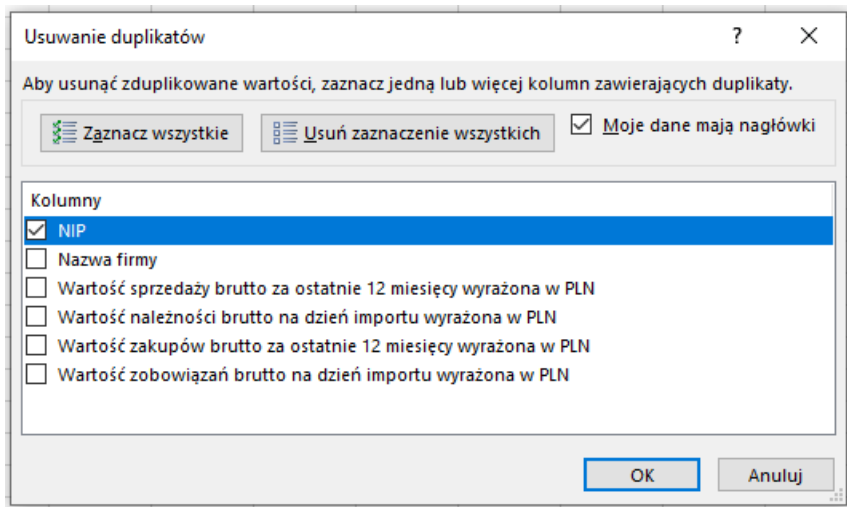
Usuwanie duplikatów

?

X

Aby usunąć zduplikowane wartości, zaznacz jedną lub więcej kolumn zawierających duplikaty.

Zaznacz wszystkie

Usuń zaznaczenie wszystkich

Moje dane mają nagłówki

Kolumny

NIP

Nazwa firmy

Wartość sprzedaży brutto za ostatnie 12 miesięcy wyrażona w PLN

Wartość należności brutto na dzień importu wyrażona w PLN

Wartość zakupów brutto za ostatnie 12 miesięcy wyrażona w PLN

Wartość zobowiązań brutto na dzień importu wyrażona w PLN

OK

Anuluj